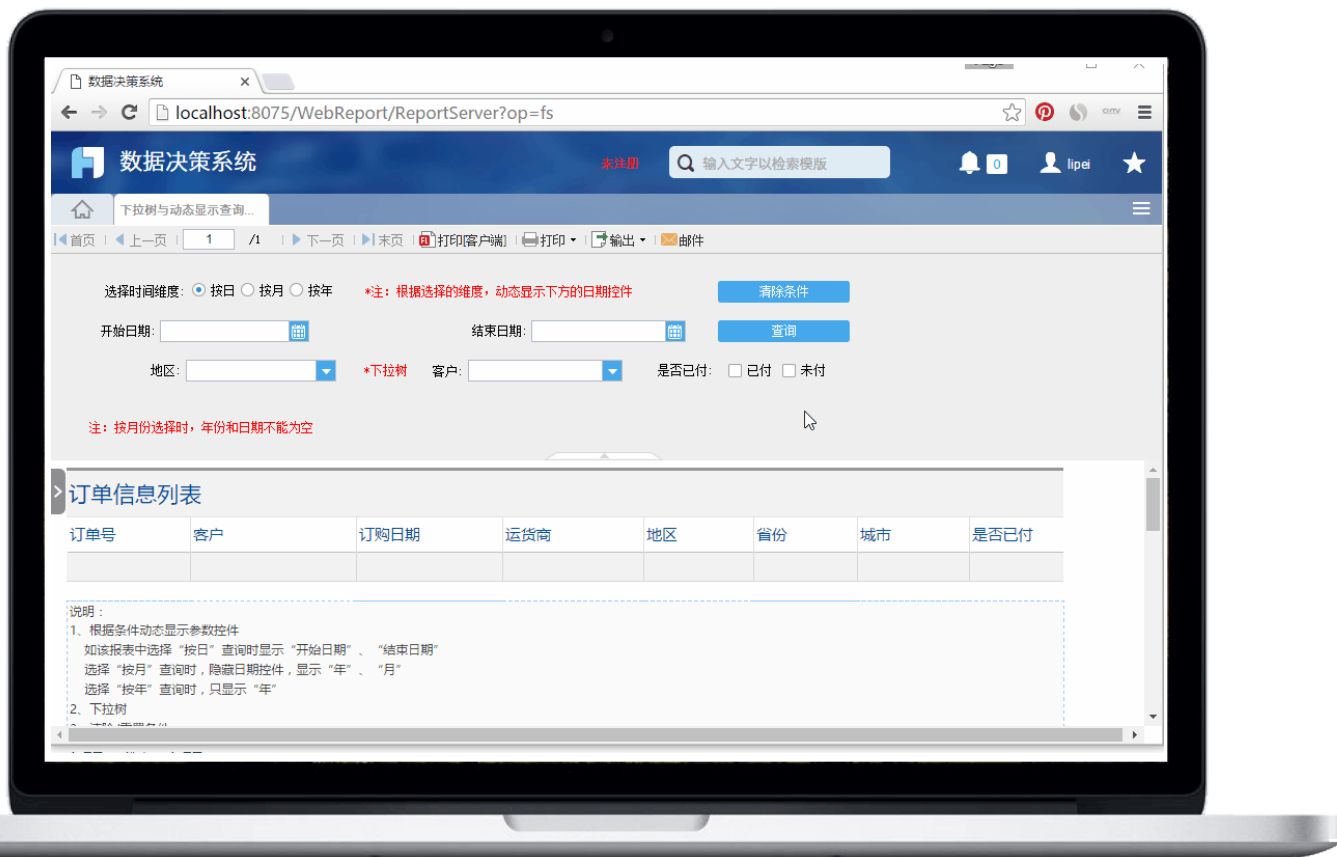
数据决策系统

localhost:8075/WebReport/ReportServer?op=fs

数据决策系统

未注册

输入文字以检索模版

0

lipei

下拉树与动态显示查询...

首页 上一页 1 /1 下一页 末页 打印[客户端] 打印 输出 邮件

选择时间维度: 按日 按月 按年 *注：根据选择的维度，动态显示下方的日期控件 清除条件

开始日期: 结束日期: 查询

地区: *下拉树 客户: 是否已付: 已付 未付

注：按月份选择时，年份和日期不能为空

订单信息列表

| 订单号 | 客户 | 订购日期 | 运货商 | 地区 | 省份 | 城市 | 是否已付 |
|---|---|---|---|---|---|---|---|
| | | | | | | | |

说明：
1、根据条件动态显示参数控件
如该报表中选择“按日”查询时显示“开始日期”、“结束日期”
选择“按月”查询时，隐藏日期控件，显示“年”、“月”
选择“按年”查询时，只显示“年”
2、下拉树
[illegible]